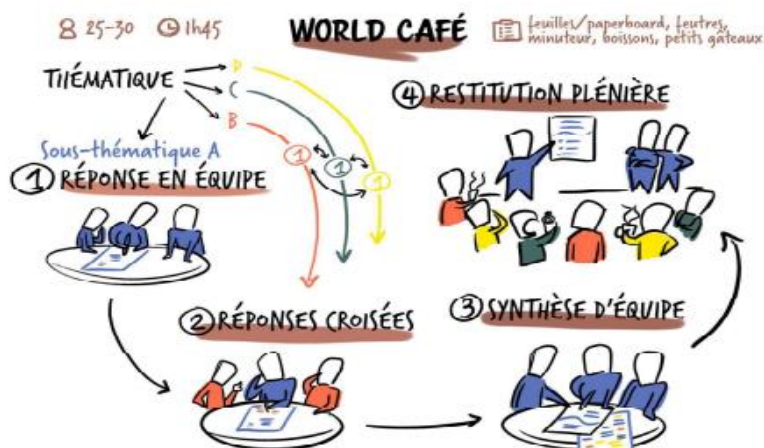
25-30 1h45

WORLD CAFÉ

feuilles/paperboard, feutres, minuteur, boissons, petits gateaux

THÉMATIQUE

D

C

B

Sous-thématique A

① RÉPONSE EN ÉQUIPE

1

1

1

④ RESTITUTION PLÉNIÈRE

② RÉPONSES CROISÉES

③ SYNTHÈSE D'ÉQUIPE